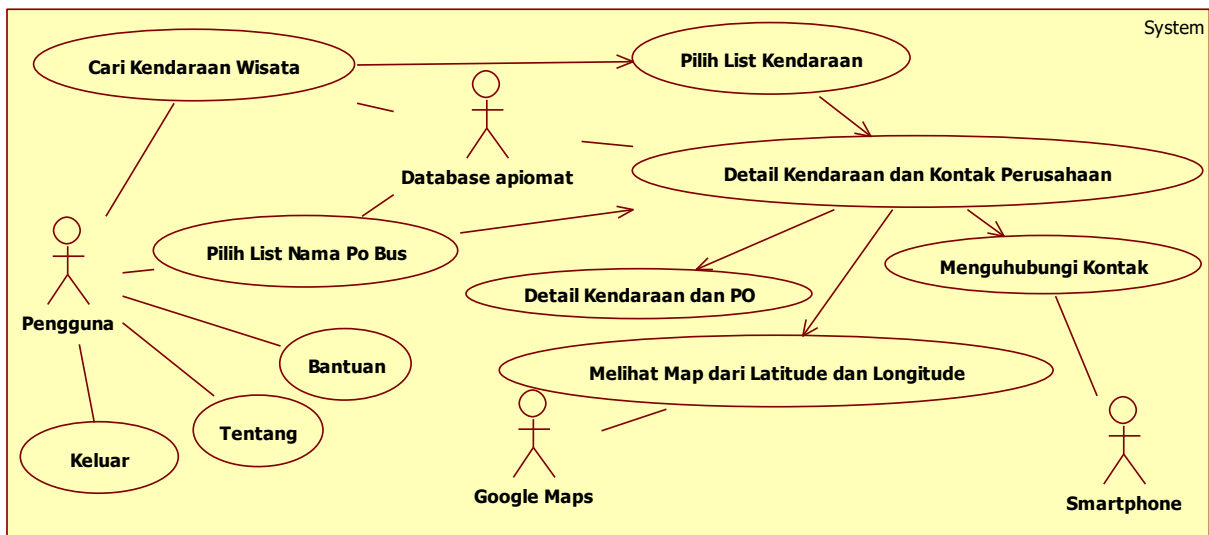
System

Cari Kendaraan Wisata

Pilih List Kendaraan

Database apiomat

Detail Kendaraan dan Kontak Perusahaan

Pilih List Nama Po Bus

Menguhubungi Kontak

Detail Kendaraan dan PO

Pengguna

Bantuan

Melihat Map dari Latitude dan Longitude

Tentang

Keluar

Google Maps

Smartphone